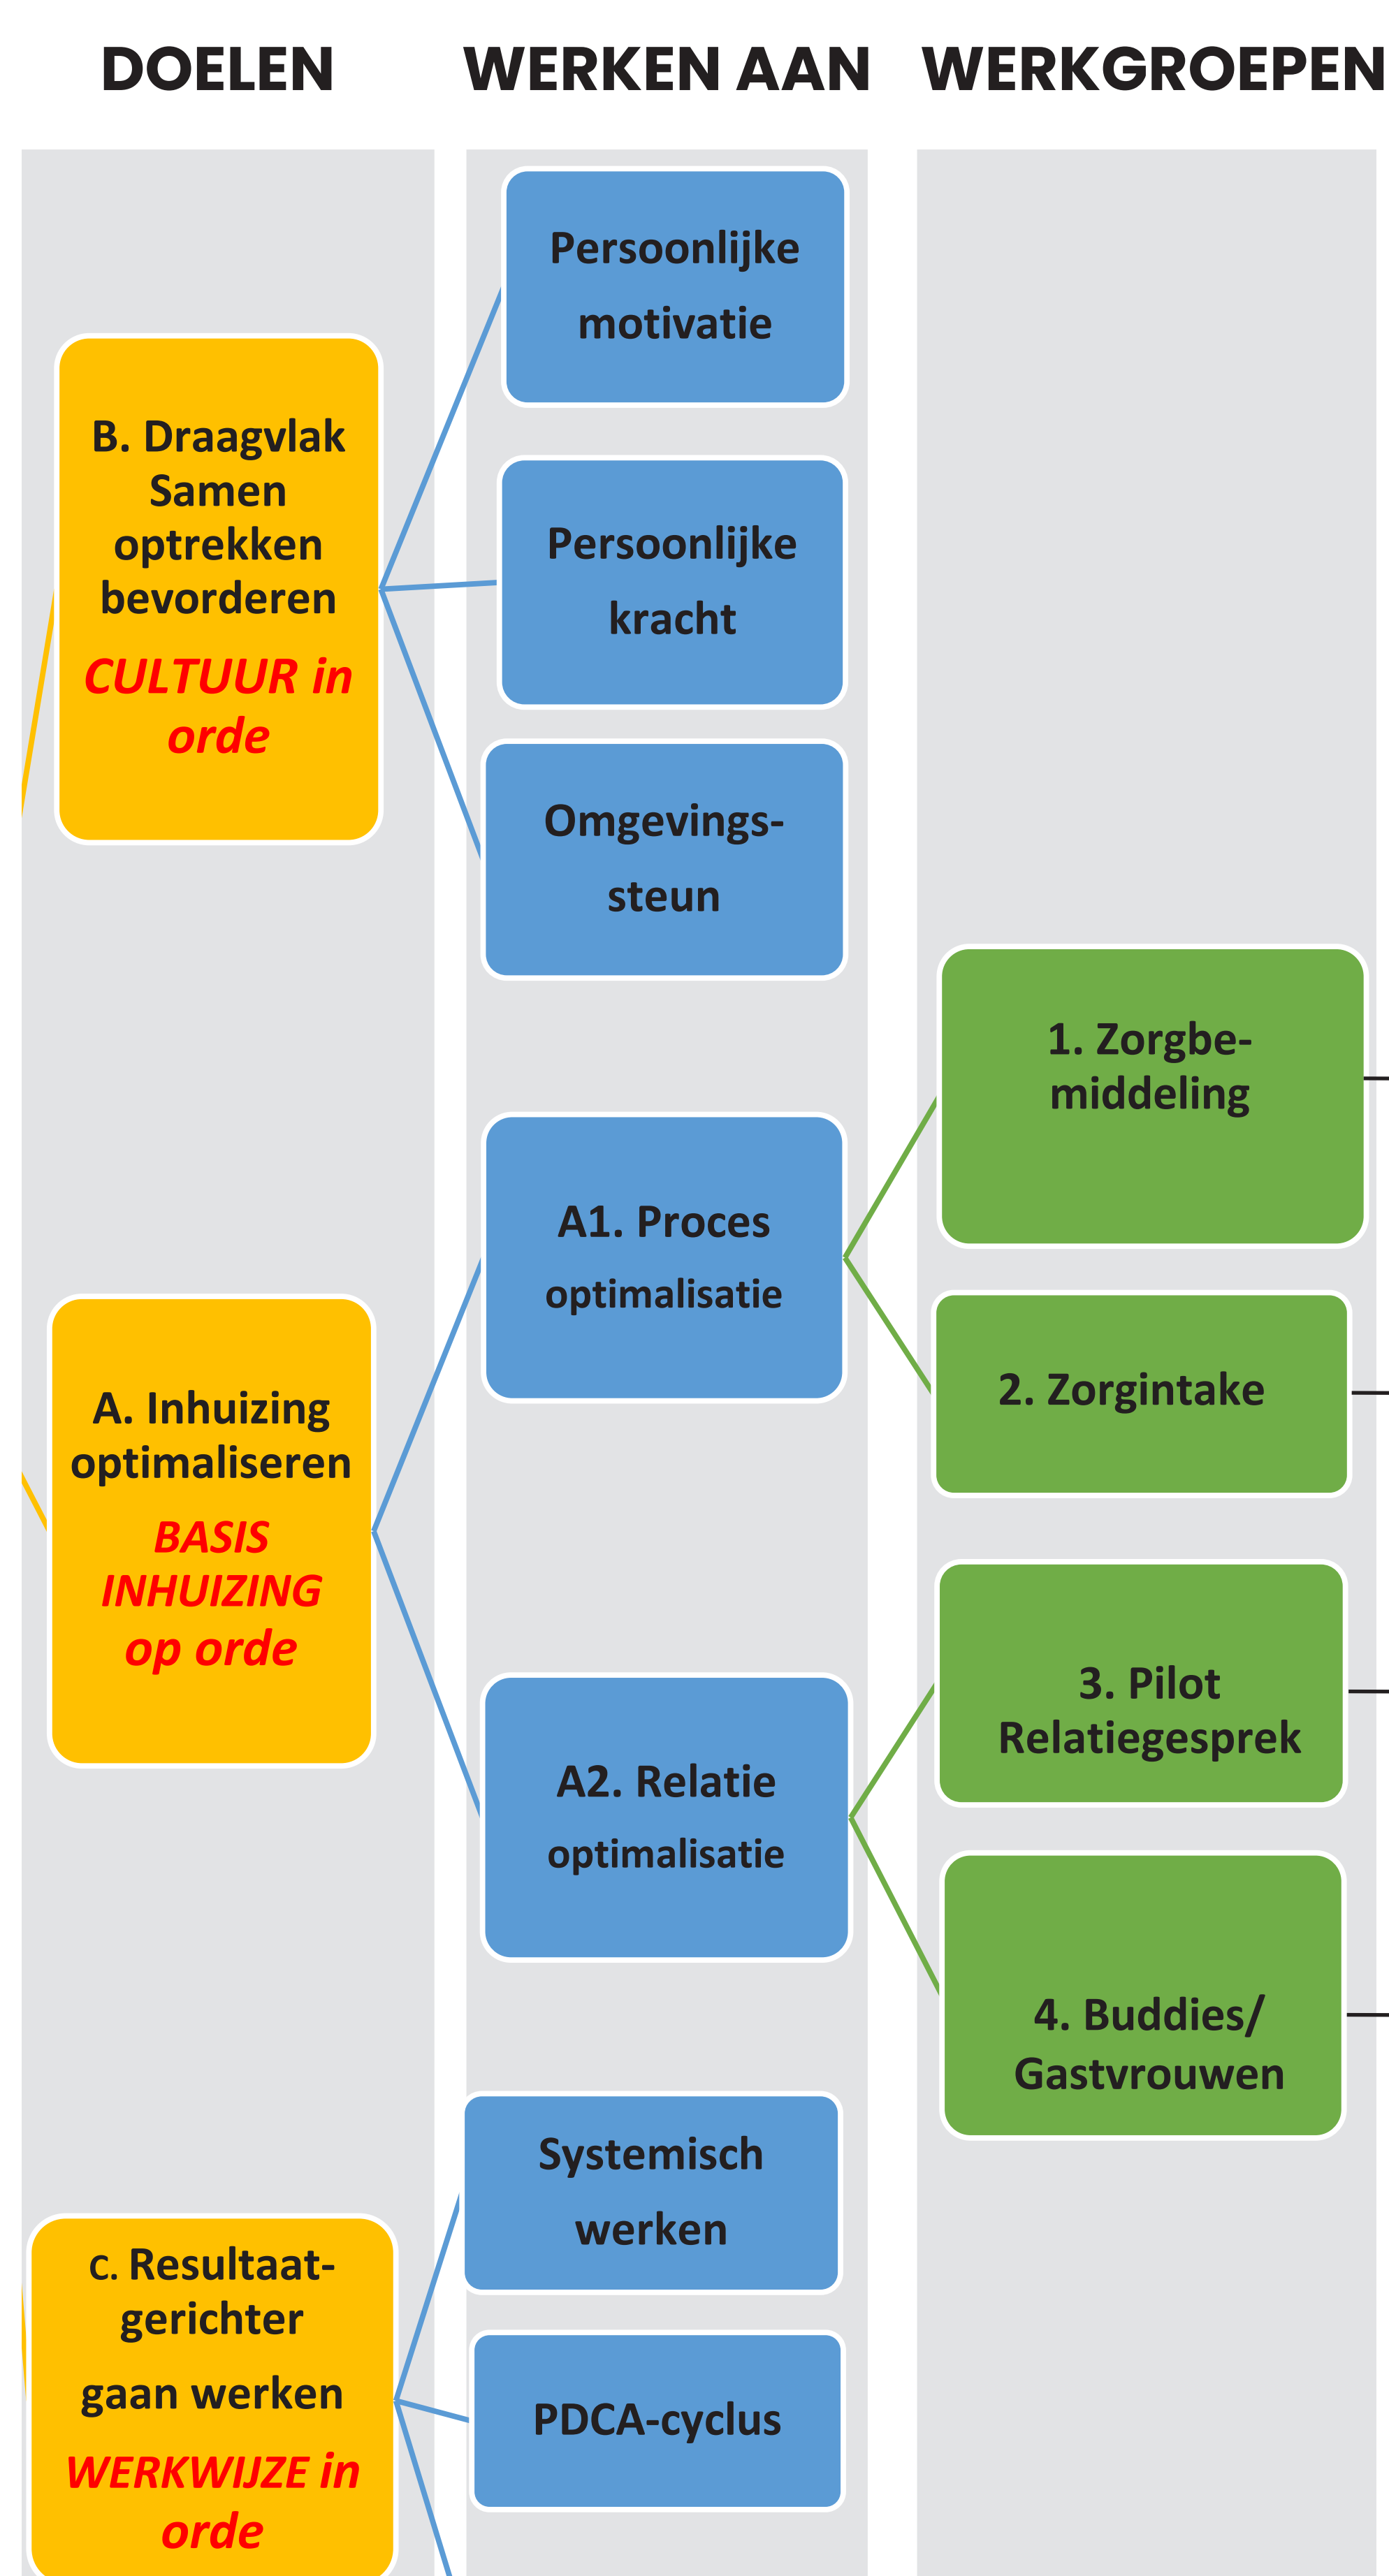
DOELEN

WERKEN AAN

WERKGROEPEN

B. Draagvlak Samen optrekken bevorderen

CULTUUR in orde

Persoonlijke motivatie

Persoonlijke kracht

Omgevings-steun

A. Inhuizing optimaliseren

BASIS INHUIZING op orde

A1. Proces optimalisatie

1. Zorgbe-middeling

2. Zorgintake

A2. Relatie optimalisatie

3. Pilot Relatiegesprek

4. Buddies/ Gastvrouwen

C. Resultaat-gerichter gaan werken

WERKWIJZE in orde

Systemisch werken

PDCA-cyclus